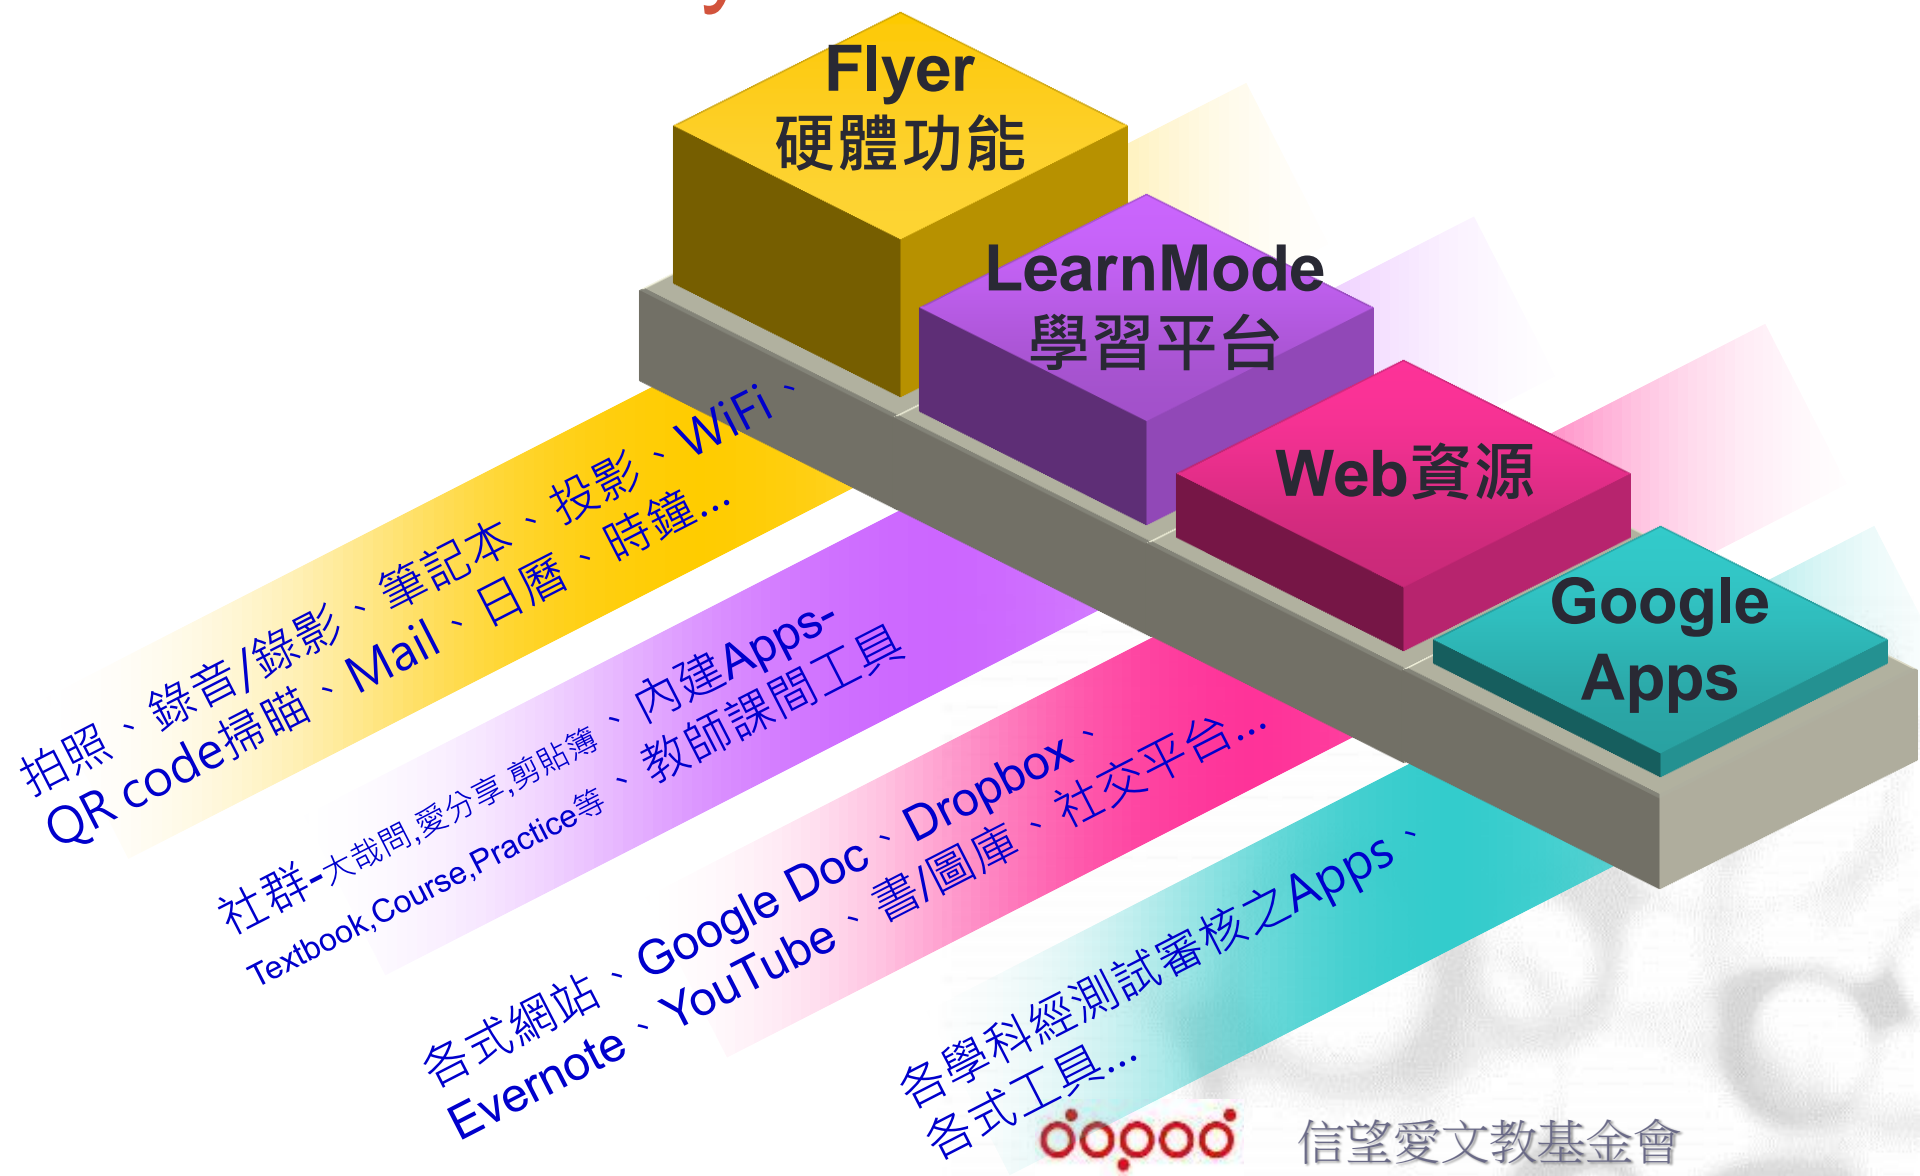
Flyer
硬體功能

LearnMode
學習平台

Web資源

Google
Apps

拍照、錄音/錄影、筆記本、投影、WiFi、
QR code掃瞄、Mail、日曆、時鐘...

社群-大哉問,愛分享,剪貼簿、內建Apps-
Textbook,Course,Practice等、教師課間工具

各式網站、Google Doc、Dropbox、
Evernote、YouTube、書/圖庫、社交平台...

各學科經測試審核之Apps、
各式工具...

dopod 信望愛文教基金會